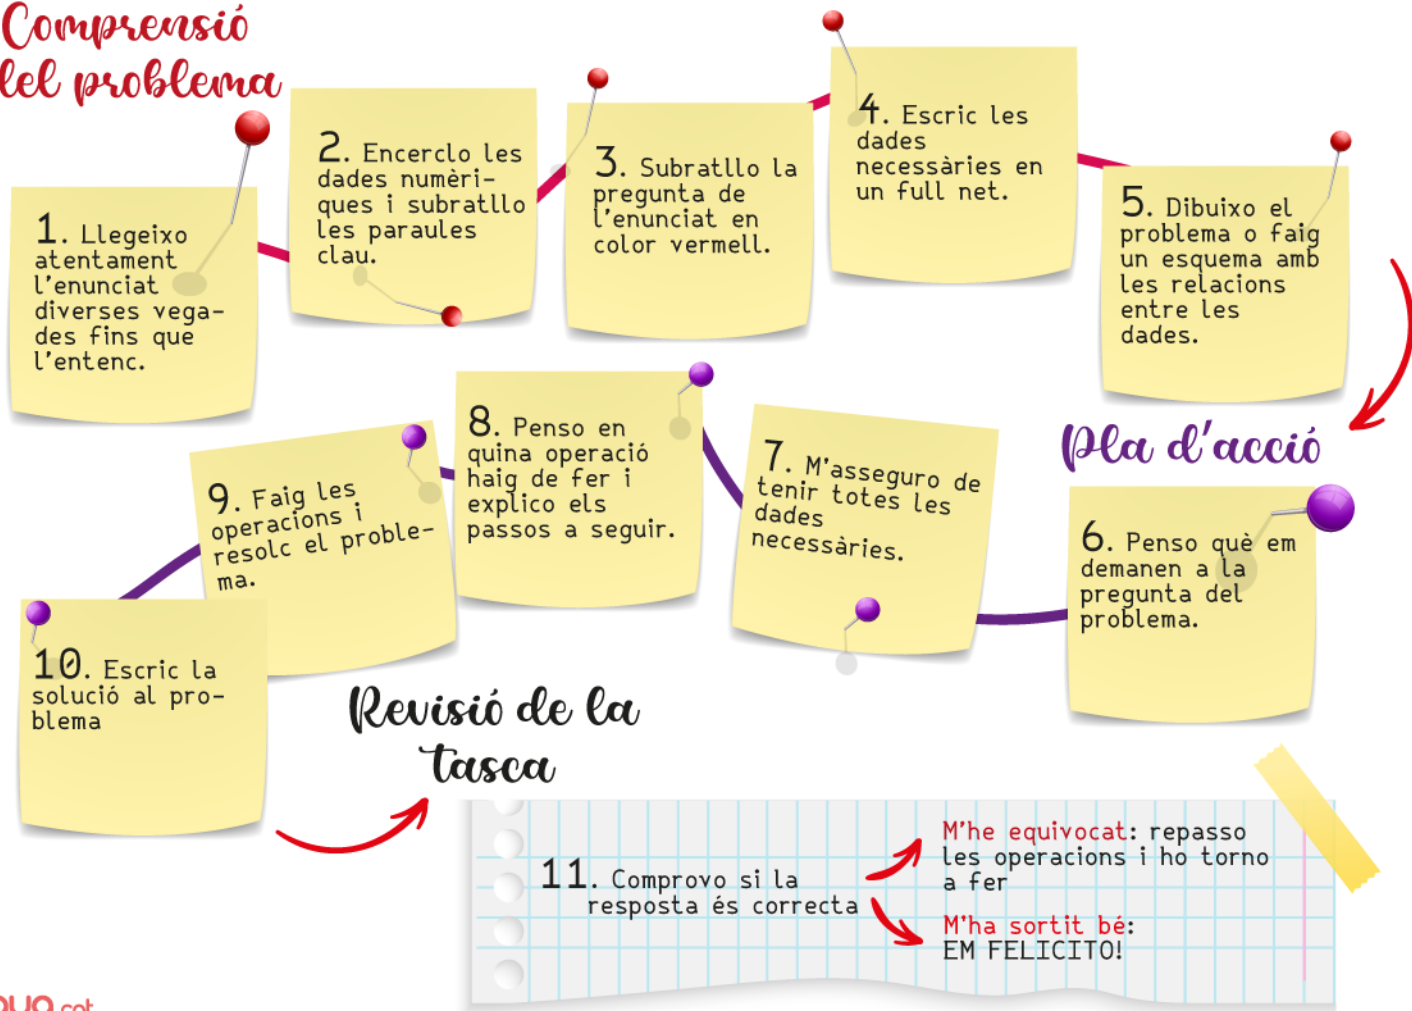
Comprensió
lel problema

1. Llegeixo atentament l'enunciat diverses vegades fins que l'entenc.

2. Encerclo les dades numèriques i subratllo les paraules clau.

3. Subratllo la pregunta de l'enunciat en color vermell.

4. Escric les dades necessàries en un full net.

5. Dibuixo el problema o faig un esquema amb les relacions entre les dades.

Pla d'acció

6. Penso què em demanen a la pregunta del problema.

7. M'asseguro de tenir totes les dades necessàries.

8. Penso en quina operació haig de fer i explico els passos a seguir.

9. Faig les operacions i resolc el problema.

10. Escric la solució al problema

Revisió de la tasca

11. Comprovo si la resposta és correcta

M'he equivocat: repasso les operacions i ho torno a fer

M'ha sortit bé: EM FELICITO!

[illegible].cat